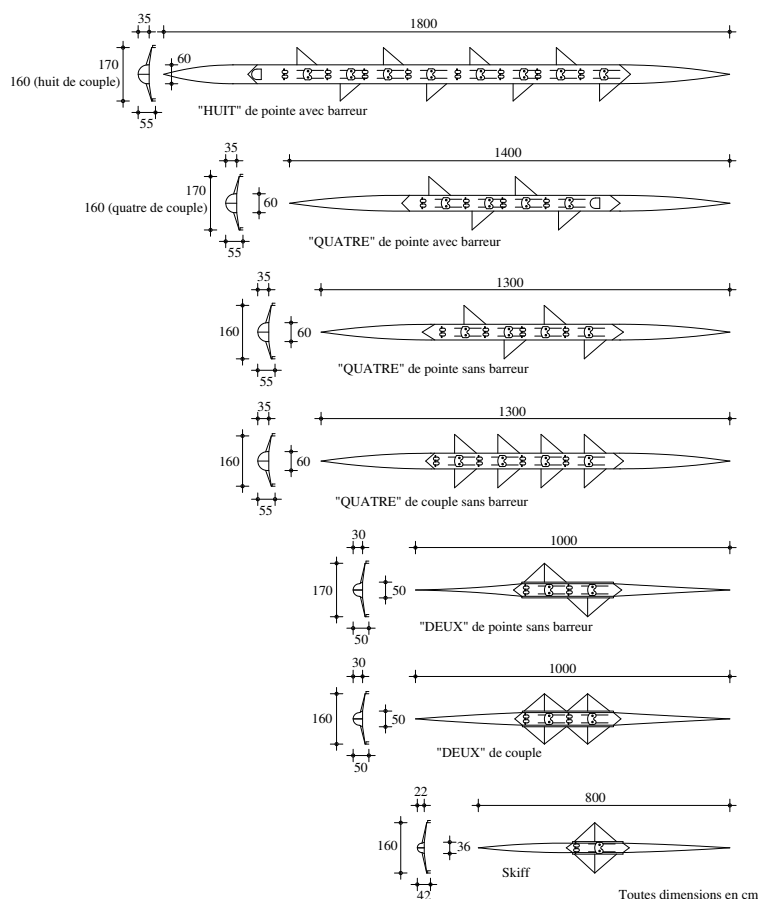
35
1800
170
160 (huit de couple)
60
55
"HUIT" de pointe avec barreur

35
1400
170
160 (quatre de couple)
60
55
"QUATRE" de pointe avec barreur

35
1300
160
60
55
"QUATRE" de pointe sans barreur

35
1300
160
60
55
"QUATRE" de couple sans barreur

30
1000
170
50
50
"DEUX" de pointe sans barreur

30
1000
160
50
50
"DEUX" de couple

22
800
160
36
42
Skiff

Toutes dimensions en cm